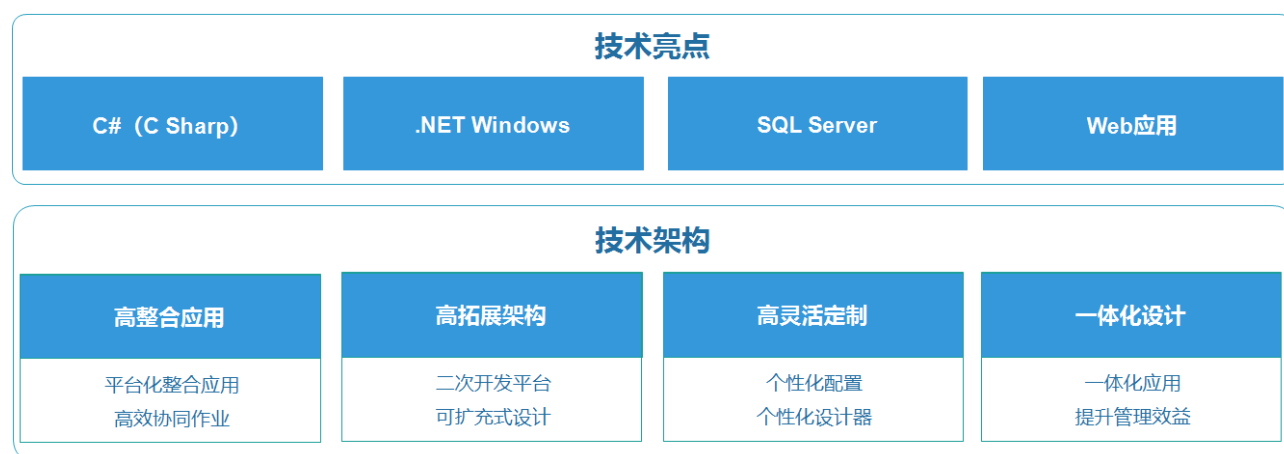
技术亮点

C#（C Sharp）

.NET Windows

SQL Server

Web应用

技术架构

高整合应用
平台化整合应用
高效协同作业

高拓展架构
二次开发平台
可扩充式设计

高灵活定制
个性化配置
个性化设计器

一体化设计
一体化应用
提升管理效益